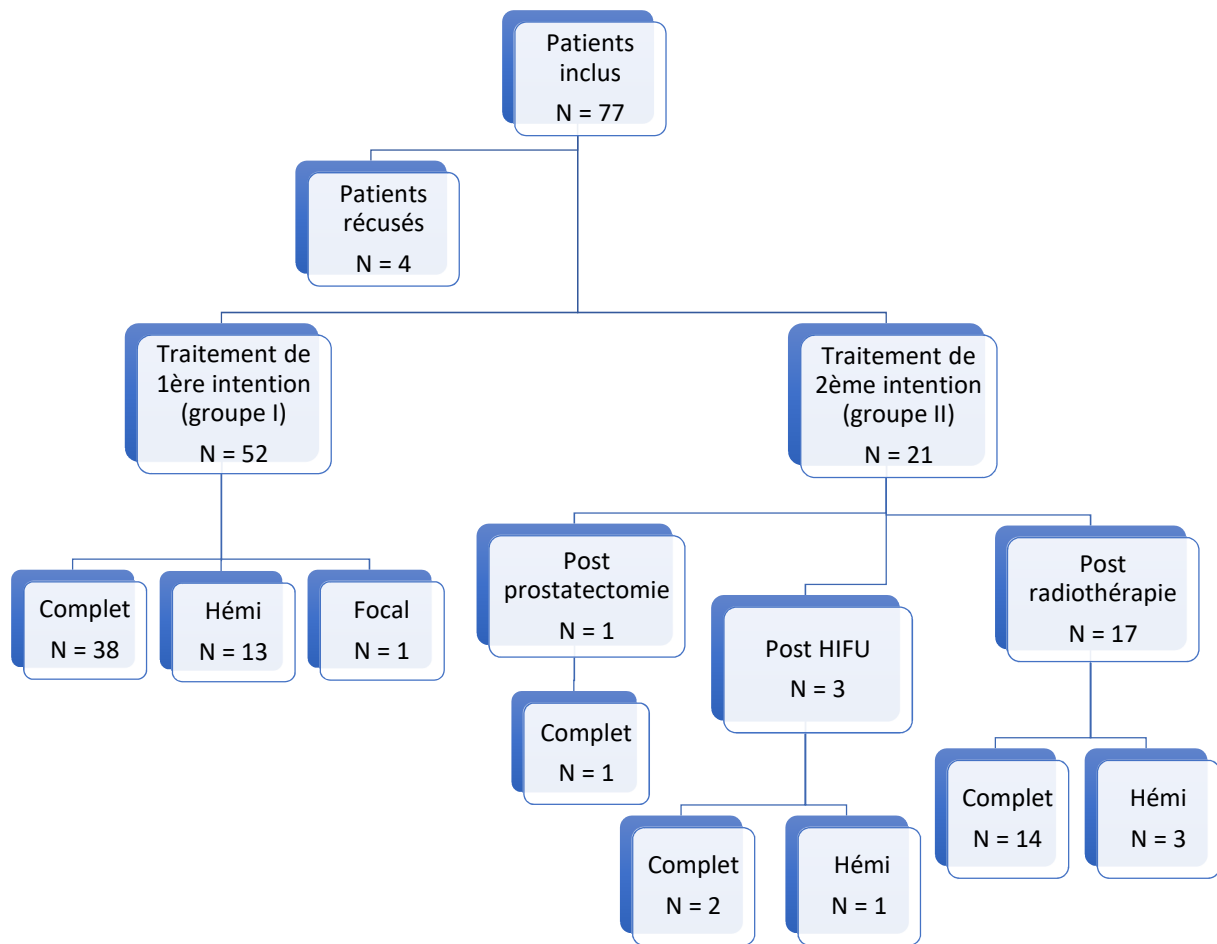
Patients inclus
N = 77

Patients récusés
N = 4

Traitement de 1ère intention (groupe I)
N = 52

Traitement de 2ème intention (groupe II)
N = 21

Complet
N = 38

Hémi
N = 13

Focal
N = 1

Post prostatectomie
N = 1

Post HIFU
N = 3

Post radiothérapie
N = 17

Complet
N = 1

Complet
N = 2

Hémi
N = 1

Complet
N = 14

Hémi
N = 3